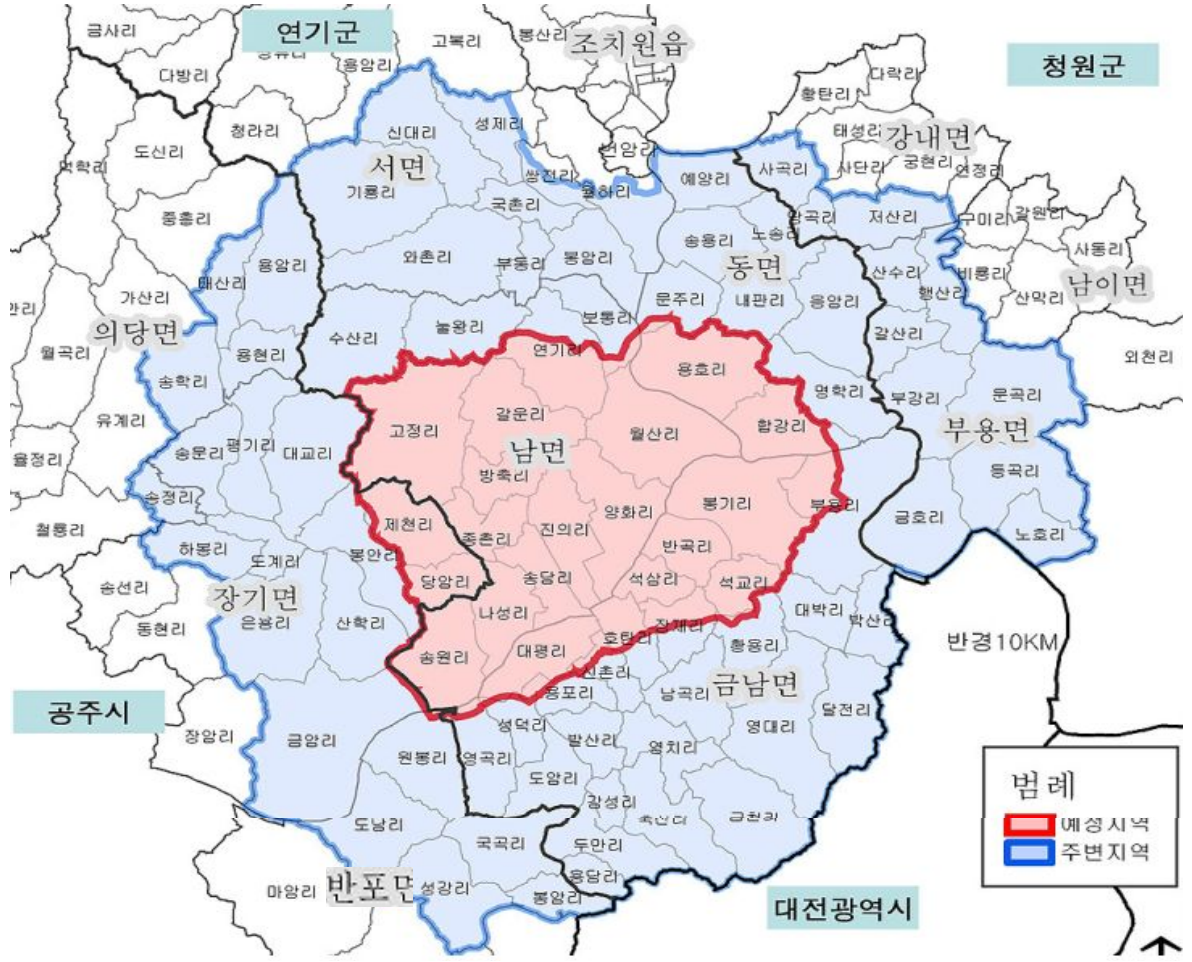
연기군
조치원읍
청원군
금사리
다방리
고복리
봉산리
용암리
청라리
신대리
성제리
서면
기룡리
도신리
평화리
쌍전리
월하리
예양리
사곡리
강내면
황탄리
다락리
태성리
사단리
궁현리
연정리
저산리
구미리
갈원리
사동리
종흥리
국촌리
와촌리
부동리
봉암리
송용리
노송리
동면
용암리
태산리
가산리
문주리
내판리
응암리
산수리
행산리
비룡리
산막리
남이면
의당면
월곡리
용현리
수산리
눌왕리
보통리
연기리
갈산리
외천리
용호리
송학리
명학리
부강리
문곡리
유계리
고정리
갈운리
남면
월산리
합강리
부용면
율정리
송문리
평기리
대교리
방축리
등곡리
송정리
제천리
진의리
양화리
봉기리
부용리
금호리
노호리
철룡리
하봉리
도계리
봉안리
종촌리
반곡리
당암리
송담리
석삼리
석교리
송선리
장기면
나성리
대박리
박산리
동현리
은용리
산학리
호탄리
장재리
황용리
송원리
대평리
진촌리
용포리
낭곡리
금남면
반경10KM
공주시
장암리
금암리
성덕리
발산리
영대리
달전리
원봉리
영곡리
영치리
도암리
범례
감성리
축산리
금천리
예정지역
도남리
국곡리
두만리
주변지역
마암리
반포면
성강리
용담리
봉암리
대전광역시